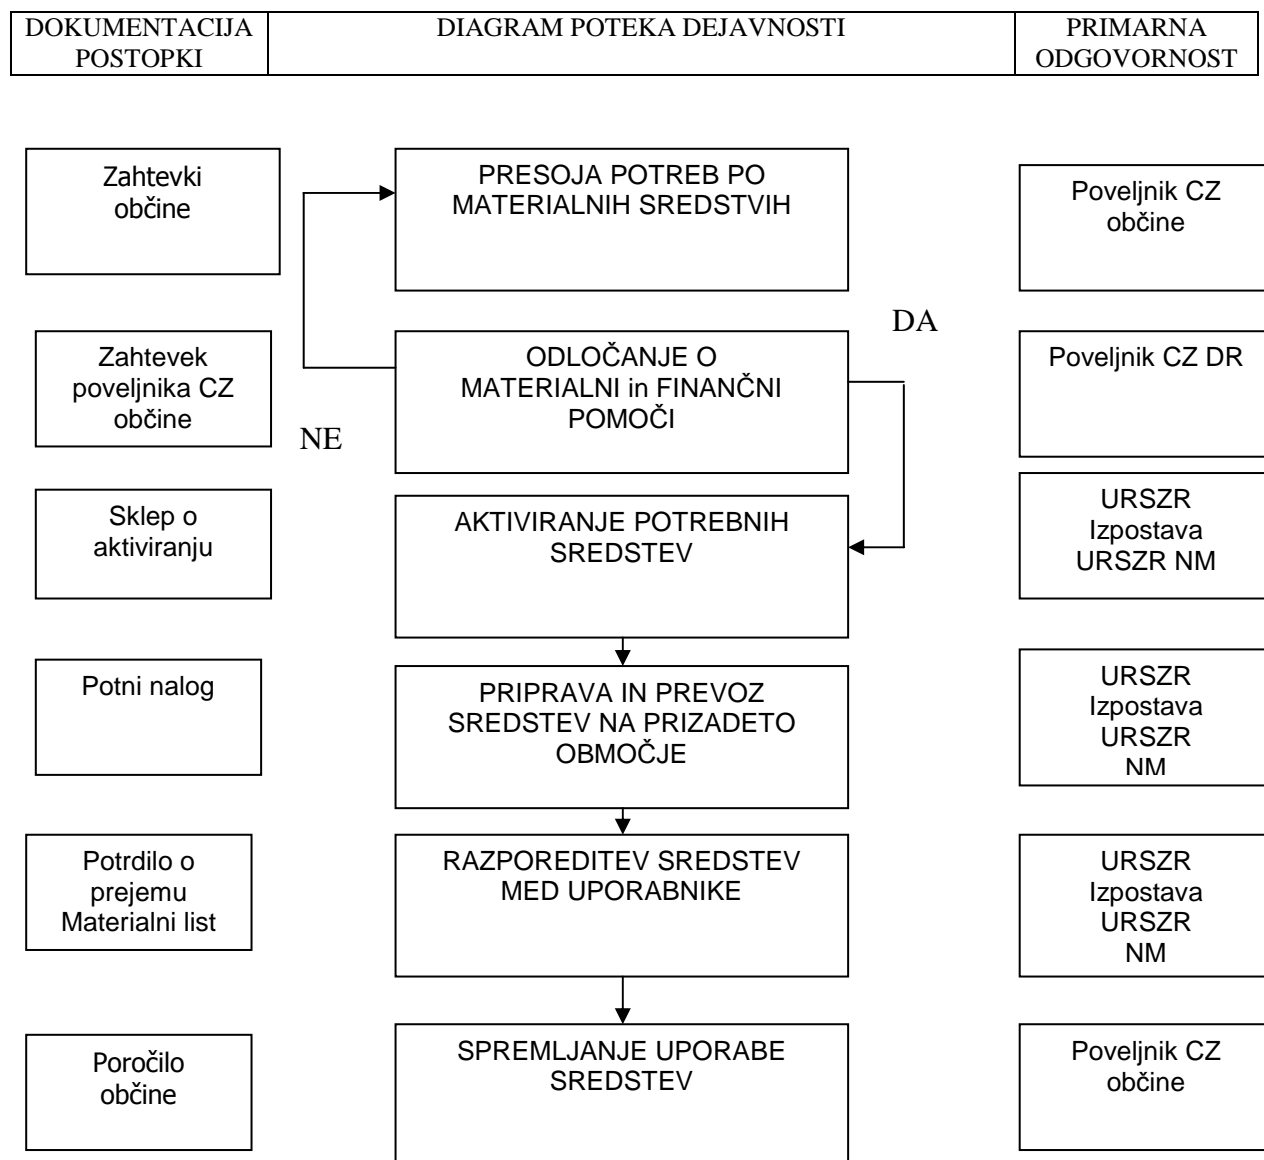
| DOKUMENTACIJA POSTOPKI | DIAGRAM POTEKA DEJAVNOSTI | PRIMARNA ODGOVORNOST |
|---|---|---|

Zahtevki občine

PRESOJA POTREB PO MATERIALNIH SREDSTVIH

Poveljnik CZ občine

DA

Zahtevek poveljnika CZ občine

ODLOČANJE O MATERIALNI in FINANČNI POMOČI

Poveljnik CZ DR

NE

Sklep o aktiviranju

AKTIVIRANJE POTREBNIH SREDSTEV

URSZR Izpostava URSZR NM

Potni nalog

PRIPRAVA IN PREVOZ SREDSTEV NA PRIZADETO OBMOČJE

URSZR Izpostava URSZR NM

Potrdilo o prejemu Materialni list

RAZPOREDITEV SREDSTEV MED UPORABNIKE

URSZR Izpostava URSZR NM

Poročilo občine

SPREMLJANJE UPORABE SREDSTEV

Poveljnik CZ občine